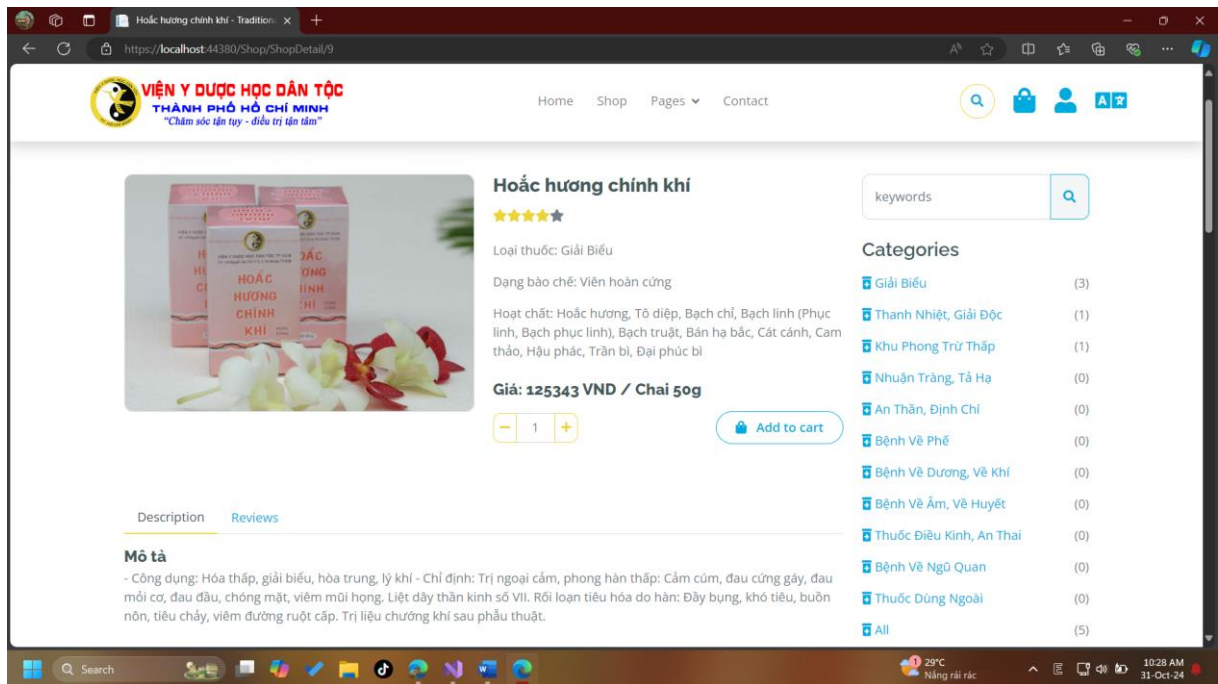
Hoắc hương chính khí - Tradition ×

https://localhost:44380/Shop/ShopDetail/9

VIỆN Y DƯỢC HỌC DÂN TỘC
THÀNH PHỐ HỒ CHÍ MINH
"Chăm sóc tận tụy - điều trị tận tâm"

Home Shop Pages Contact

Hoắc hương chính khí

Loại thuốc: Giải Biểu

Dạng bào chế: Viên hoàn cứng

Hoạt chất: Hoắc hương, Tô diệp, Bạch chỉ, Bạch linh (Phục linh, Bạch phục linh), Bạch truật, Bán hạ bắc, Cát cánh, Cam thảo, Hậu phác, Trần bì, Đại phúc bì

Giá: 125343 VND / Chai 50g

1

Add to cart

keywords

Categories

| | |
|---|---|
| Giải Biểu | (3) |
| Thanh Nhiệt, Giải Độc | (1) |
| Khu Phong Trừ Thấp | (1) |
| Nhuận Tràng, Tả Hạ | (0) |
| An Thần, Định Chí | (0) |
| Bệnh Về Phế | (0) |
| Bệnh Về Dương, Về Khí | (0) |
| Bệnh Về Âm, Về Huyết | (0) |
| Thuốc Điều Kinh, An Thai | (0) |
| Bệnh Về Ngũ Quan | (0) |
| Thuốc Dùng Ngoài | (0) |
| All | (5) |

Description Reviews

Mô tả
- Công dụng: Hóa thấp, giải biểu, hòa trung, lý khí - Chỉ định: Trị ngoại cảm, phong hàn thấp: Cảm cúm, đau cứng gáy, đau mỏi cơ, đau đầu, chóng mặt, viêm mũi họng. Liệt dây thần kinh số VII. Rối loạn tiêu hóa do hàn: Đầy bụng, khó tiêu, buồn nôn, tiêu chảy, viêm đường ruột cấp. Trị liệu chướng khí sau phẫu thuật.

Search

29°C
Nắng rải rác

10:28 AM
31-Oct-24